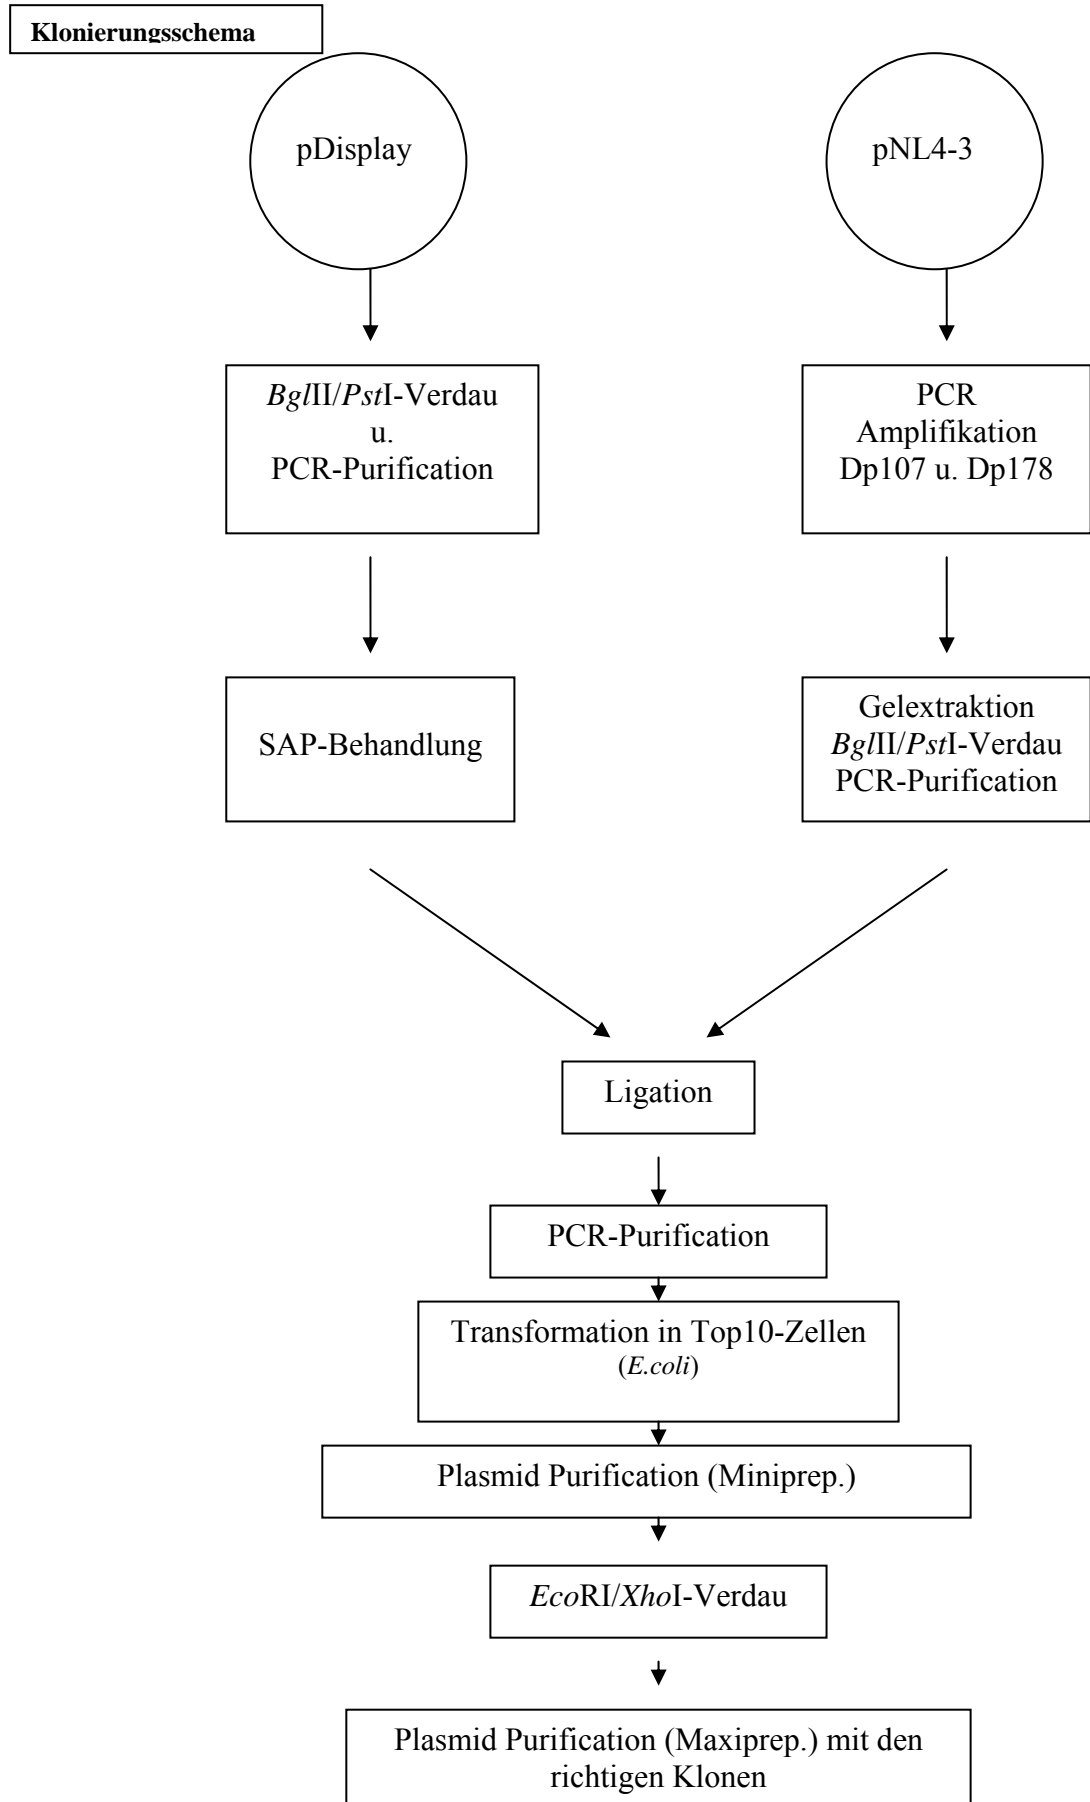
Klonierungsschema

pDisplay

pNL4-3

BglII/PstI-Verdau
u.
PCR-Purification

PCR
Amplifikation
Dp107 u. Dp178

SAP-Behandlung

Gelextraktion
BglII/PstI-Verdau
PCR-Purification

Ligation

PCR-Purification

Transformation in Top10-Zellen
(E.coli)

Plasmid Purification (Miniprep.)

EcoRI/XhoI-Verdau

Plasmid Purification (Maxiprep.) mit den richtigen Klonen